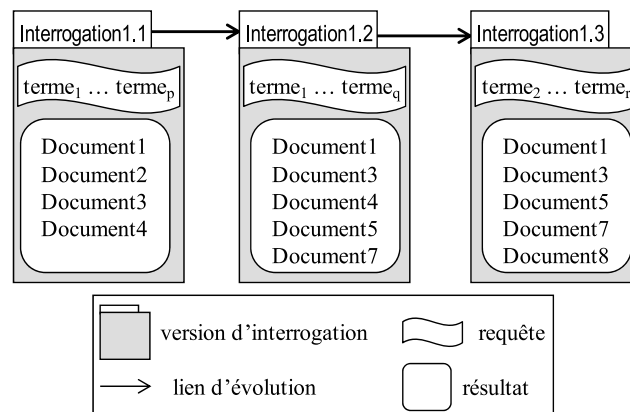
Interrogation1.1

$terme_1 … terme_p$

Document1
Document2
Document3
Document4

Interrogation1.2

$terme_1 … terme_q$

Document1
Document3
Document4
Document5
Document7

Interrogation1.3

$terme_2 … terme_r$

Document1
Document3
Document5
Document7
Document8

version d’interrogation
requête
lien d’évolution
résultat